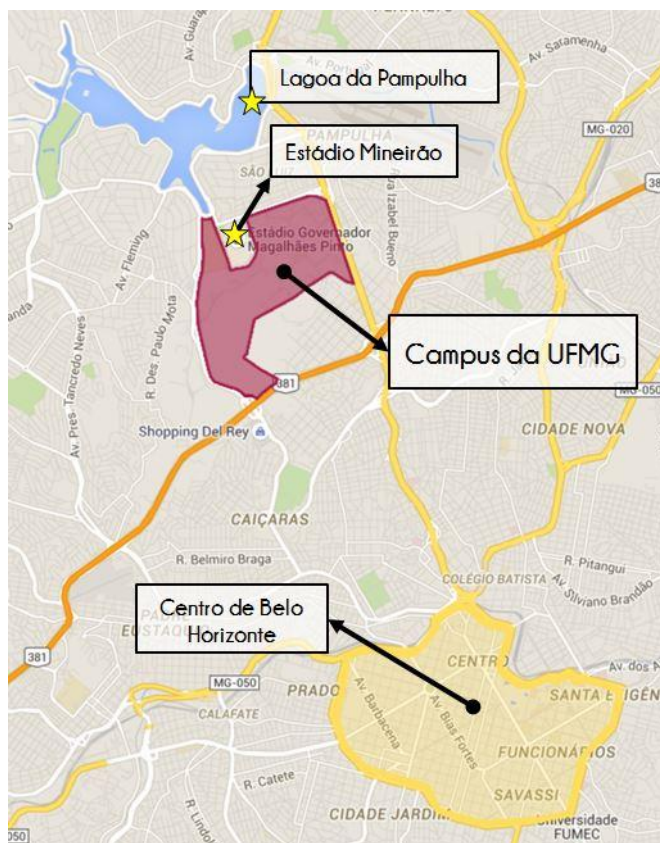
Lagoa da Pampulha

Av. Guarap

Av. Portugal

Av. Saramenha

PAMPULHA

MG-020

Estádio Mineirão

SÃO LUIZ

Estádio Governador Magalhães Pinto

Av. Fleming

R. Izabel Bueno

381

Av. Pres. Tancredo Neves

R. Des. Paulo Mota

Campus da UFMG

381

MG-050

Shopping Del Rey

CIDADE NOVA

CAIÇARAS

R. Belmiro Braga

R. Pitangui

COLÉGIO BATISTA

Av. Silviano Brandão

Centro de Belo Horizonte

PADRE EUSTÁQUIO

381

MG-050

PRADO

CENTRO

Av. dos A

SANTA EFIGÊN

CALAFATE

Av. Barbacena

Av. Bias Fortes

FUNCIONÁRIOS

R. Catete

SAVASSI

CIDADE JARDIM

Universidade FUMEC

R. Lindol

050